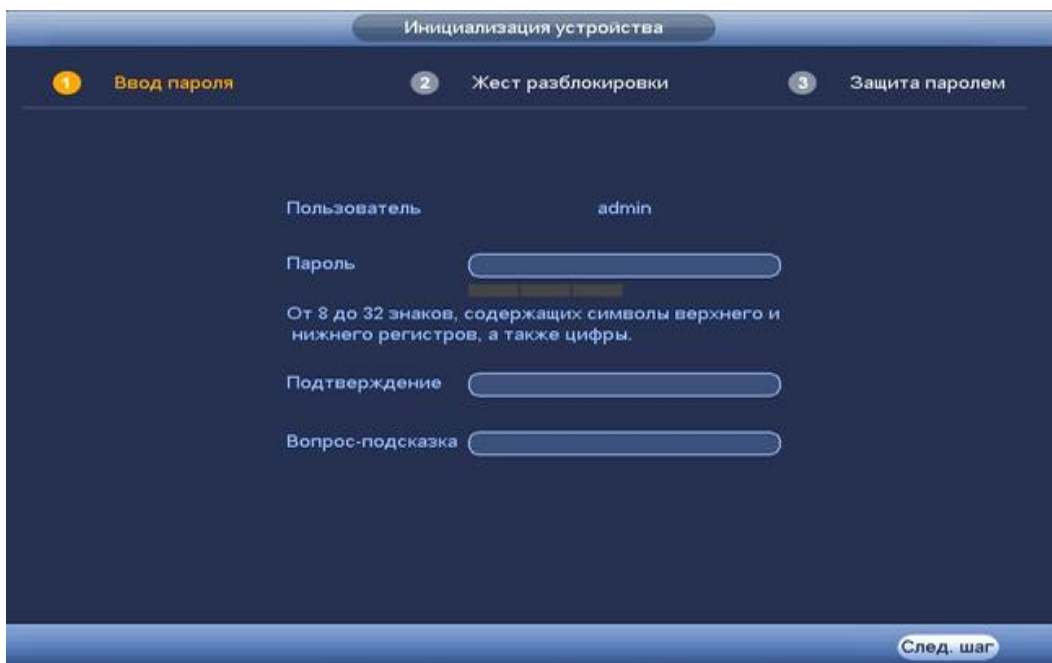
Инициализация устройства

1 Ввод пароля

2 Жест разблокировки

3 Защита паролем

Пользователь admin

Пароль

От 8 до 32 знаков, содержащих символы верхнего и нижнего регистров, а также цифры.

Подтверждение

Вопрос-подсказка

След. шаг